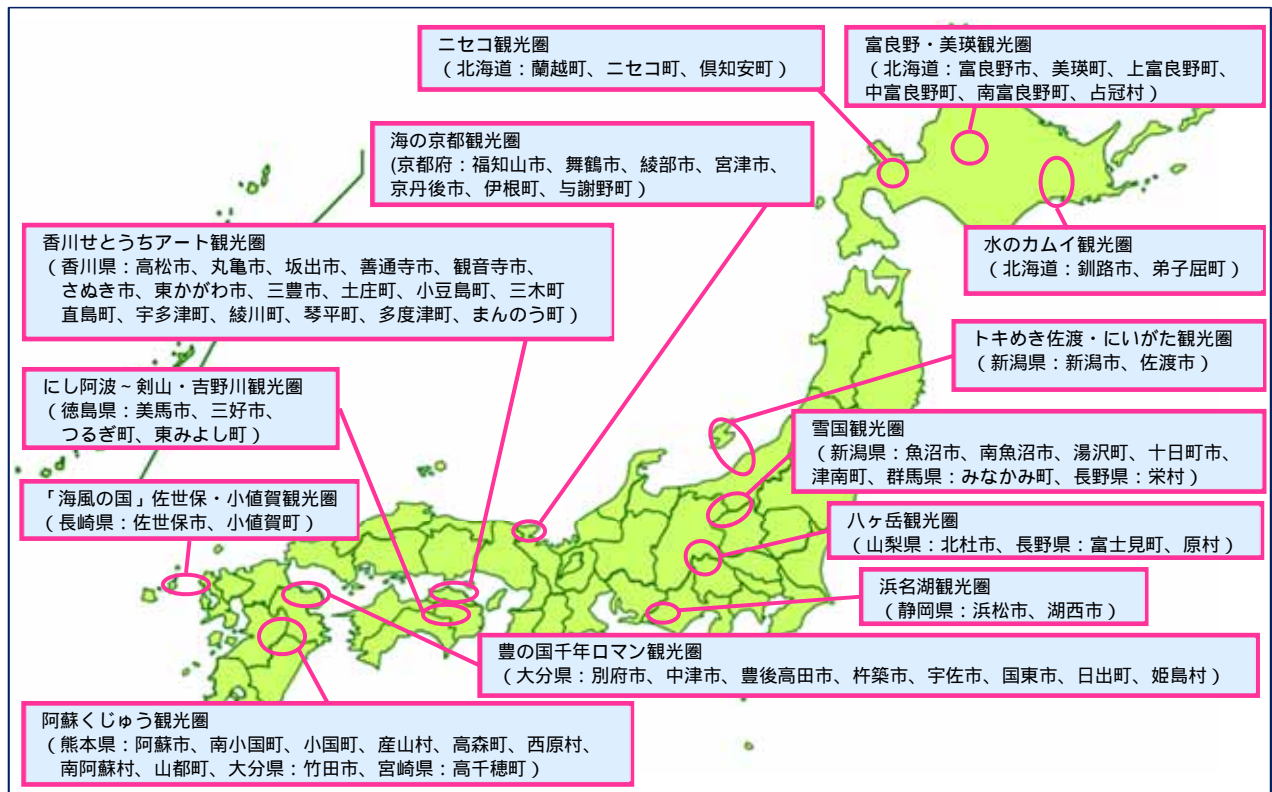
ニセコ観光圏
（北海道：蘭越町、ニセコ町、倶知安町）

富良野・美瑛観光圏
（北海道：富良野市、美瑛町、上富良野町、中富良野町、南富良野町、占冠村）

海の京都観光圏
(京都府：福知山市、舞鶴市、綾部市、宮津市、京丹後市、伊根町、与謝野町)

香川せとうちアート観光圏
（香川県：高松市、丸亀市、坂出市、善通寺市、観音寺市、さぬき市、東かがわ市、三豊市、土庄町、小豆島町、三木町直島町、宇多津町、綾川町、琴平町、多度津町、まんのう町）

水のカムイ観光圏
（北海道：釧路市、弟子屈町）

トキめき佐渡・にいがた観光圏
（新潟県：新潟市、佐渡市）

にし阿波～剣山・吉野川観光圏
（徳島県：美馬市、三好市、つるぎ町、東みよし町）

雪国観光圏
（新潟県：魚沼市、南魚沼市、湯沢町、十日町市、津南町、群馬県：みなかみ町、長野県：栄村）

「海風の国」佐世保・小値賀観光圏
（長崎県：佐世保市、小値賀町）

八ヶ岳観光圏
（山梨県：北杜市、長野県：富士見町、原村）

浜名湖観光圏
（静岡県：浜松市、湖西市）

豊の国千年ロマン観光圏
（大分県：別府市、中津市、豊後高田市、杵築市、宇佐市、国東市、日出町、姫島村）

阿蘇くじゅう観光圏
（熊本県：阿蘇市、南小国町、小国町、産山村、高森町、西原村、南阿蘇村、山都町、大分県：竹田市、宮崎県：高千穂町）